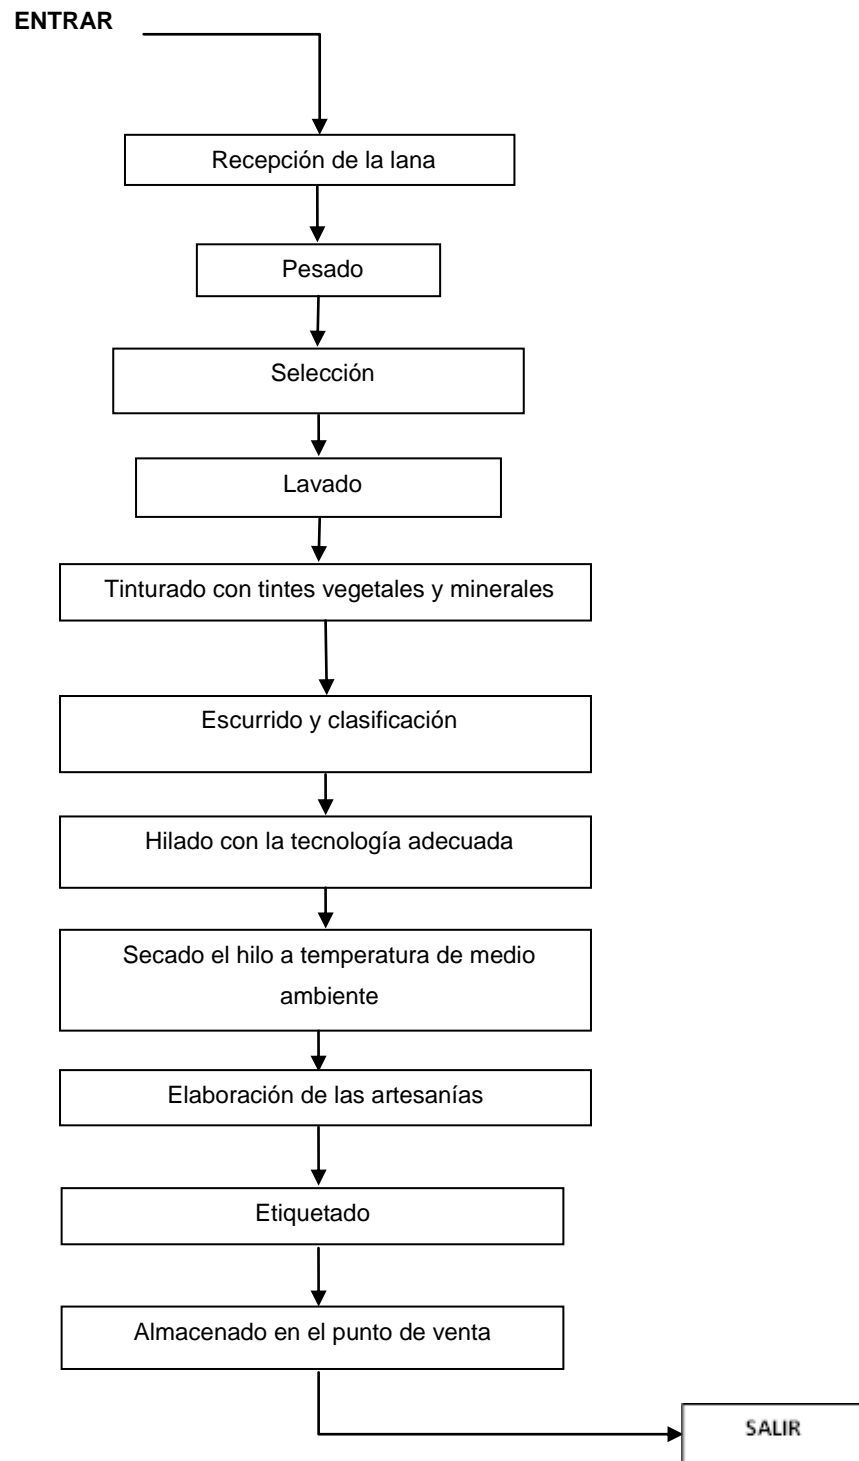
ENTRAR

Recepción de la lana

Pesado

Selección

Lavado

Tinturado con tintes vegetales y minerales

Escurrido y clasificación

Hilado con la tecnología adecuada

Secado el hilo a temperatura de medio ambiente

Elaboración de las artesanías

Etiquetado

Almacenado en el punto de venta

SALIR